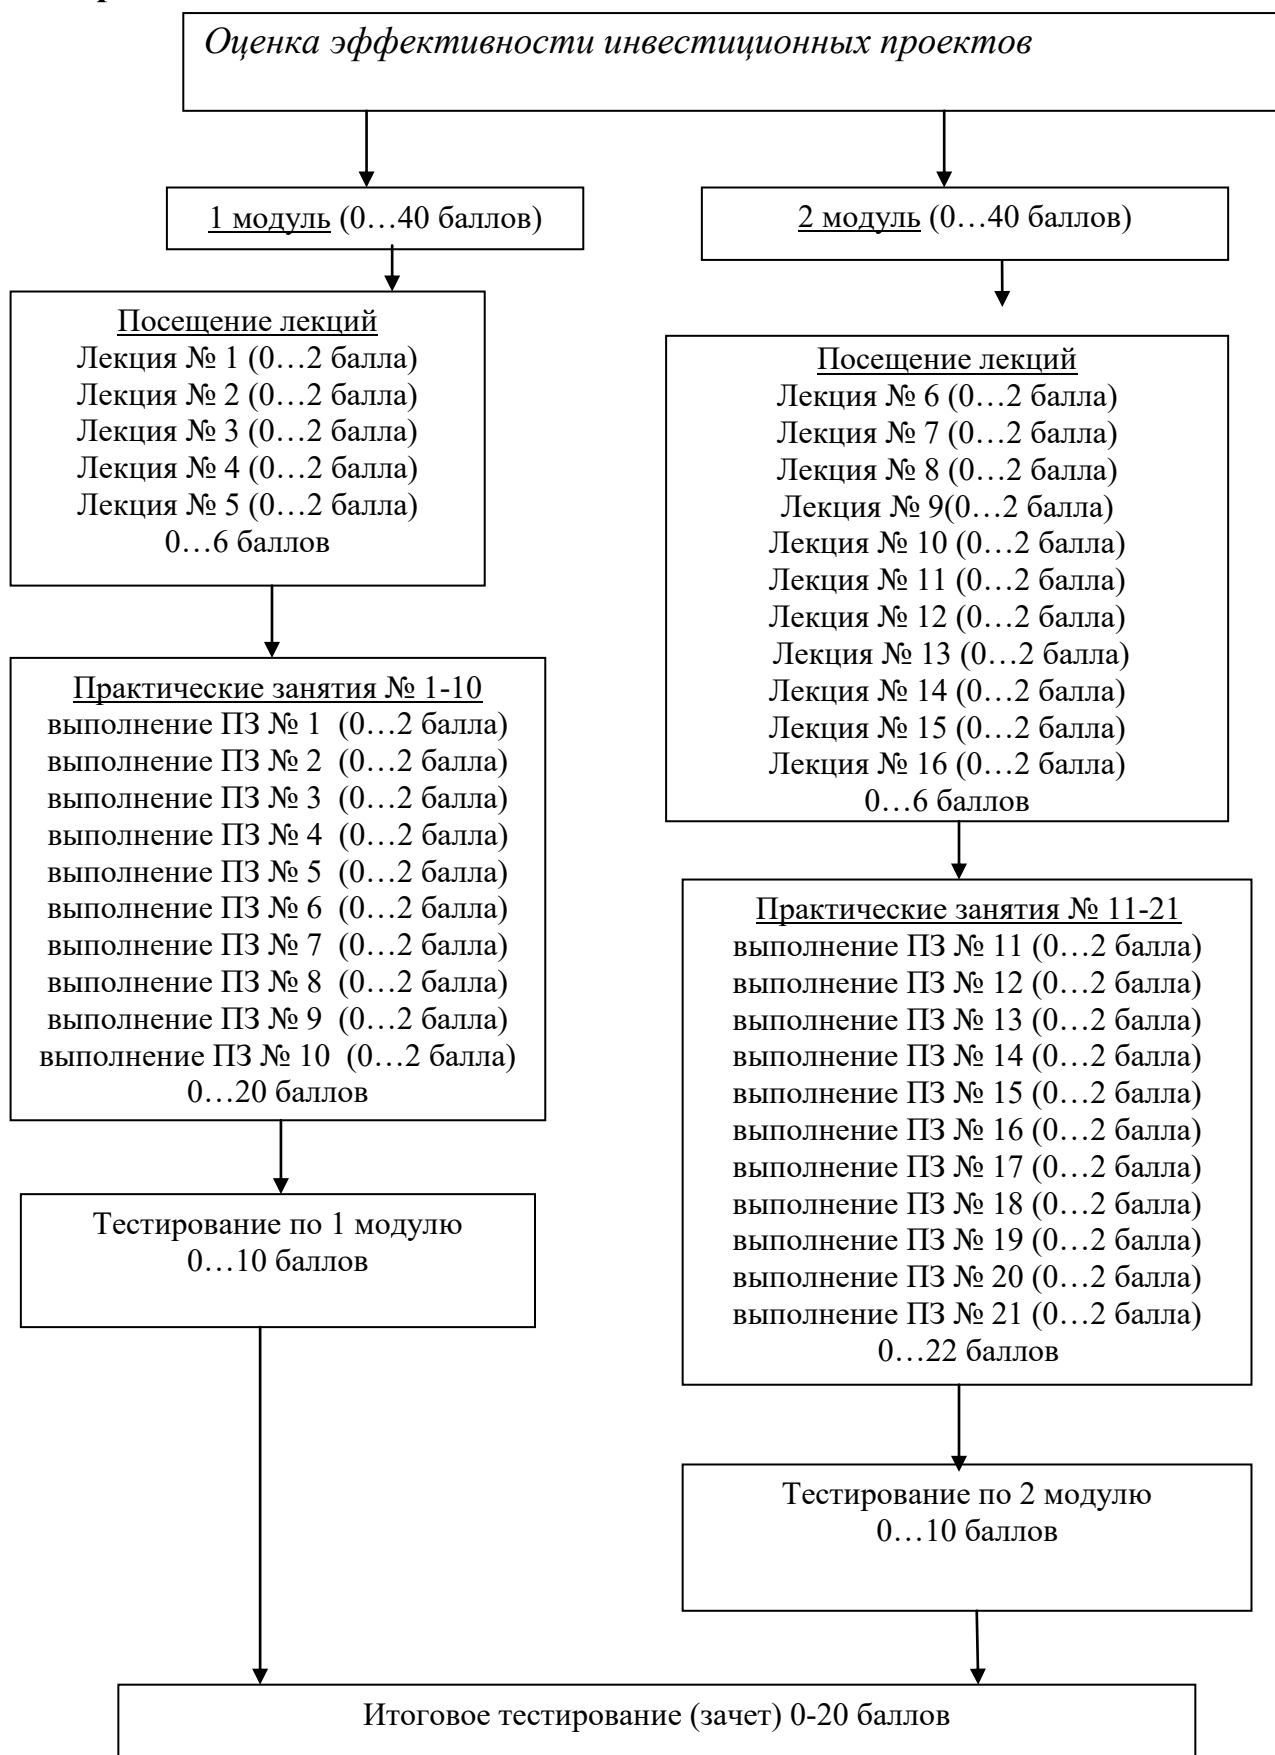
Оценка эффективности инвестиционных проектов

1 модуль (0…40 баллов)

Посещение лекций
Лекция № 1 (0…2 балла)
Лекция № 2 (0…2 балла)
Лекция № 3 (0…2 балла)
Лекция № 4 (0…2 балла)
Лекция № 5 (0…2 балла)
0…6 баллов

Практические занятия № 1-10
выполнение ПЗ № 1 (0…2 балла)
выполнение ПЗ № 2 (0…2 балла)
выполнение ПЗ № 3 (0…2 балла)
выполнение ПЗ № 4 (0…2 балла)
выполнение ПЗ № 5 (0…2 балла)
выполнение ПЗ № 6 (0…2 балла)
выполнение ПЗ № 7 (0…2 балла)
выполнение ПЗ № 8 (0…2 балла)
выполнение ПЗ № 9 (0…2 балла)
выполнение ПЗ № 10 (0…2 балла)
0…20 баллов

Тестирование по 1 модулю
0…10 баллов

2 модуль (0…40 баллов)

Посещение лекций
Лекция № 6 (0…2 балла)
Лекция № 7 (0…2 балла)
Лекция № 8 (0…2 балла)
Лекция № 9(0…2 балла)
Лекция № 10 (0…2 балла)
Лекция № 11 (0…2 балла)
Лекция № 12 (0…2 балла)
Лекция № 13 (0…2 балла)
Лекция № 14 (0…2 балла)
Лекция № 15 (0…2 балла)
Лекция № 16 (0…2 балла)
0…6 баллов

Практические занятия № 11-21
выполнение ПЗ № 11 (0…2 балла)
выполнение ПЗ № 12 (0…2 балла)
выполнение ПЗ № 13 (0…2 балла)
выполнение ПЗ № 14 (0…2 балла)
выполнение ПЗ № 15 (0…2 балла)
выполнение ПЗ № 16 (0…2 балла)
выполнение ПЗ № 17 (0…2 балла)
выполнение ПЗ № 18 (0…2 балла)
выполнение ПЗ № 19 (0…2 балла)
выполнение ПЗ № 20 (0…2 балла)
выполнение ПЗ № 21 (0…2 балла)
0…22 баллов

Тестирование по 2 модулю
0…10 баллов

Итоговое тестирование (зачет) 0-20 баллов